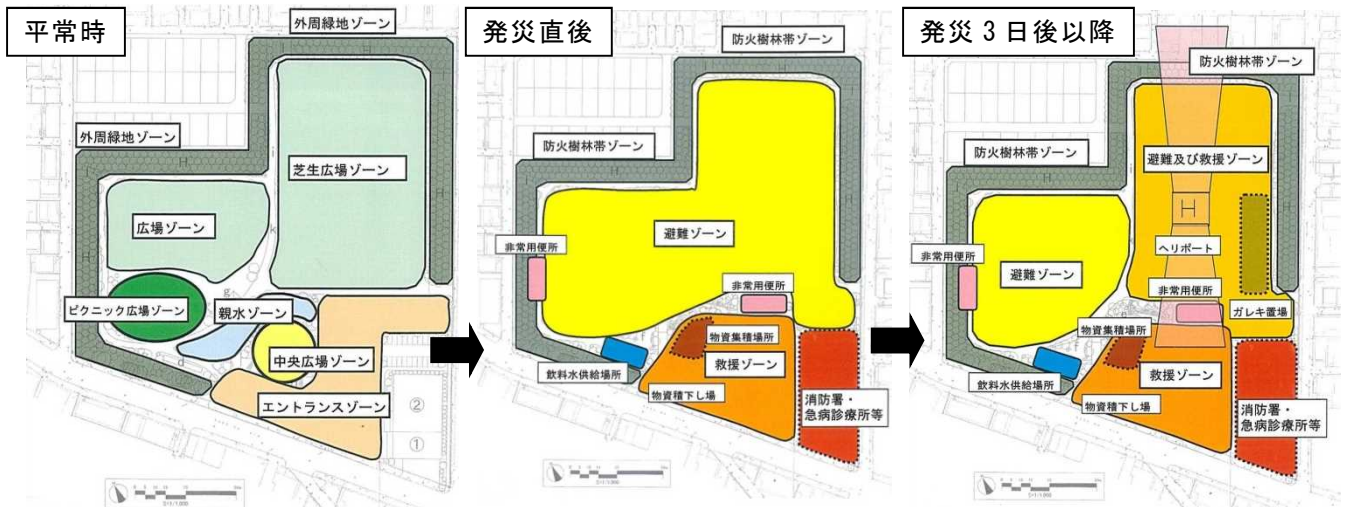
平常時

外周緑地ゾーン

外周緑地ゾーン

芝生広場ゾーン

広場ゾーン

ピクニック広場ゾーン

親水ゾーン

中央広場ゾーン

エントランスゾーン

②

①

発災直後

防火樹林帯ゾーン

防火樹林帯ゾーン

避難ゾーン

非常用便所

非常用便所

物資集積場所

救援ゾーン

飲料水供給場所

物資積下し場

消防署・急病診療所等

発災 3 日後以降

防火樹林帯ゾーン

防火樹林帯ゾーン

避難及び救援ゾーン

H

ヘリポート

非常用便所

避難ゾーン

非常用便所

ガレキ置場

物資集積場所

救援ゾーン

飲料水供給場所

物資積下し場

消防署・急病診療所等